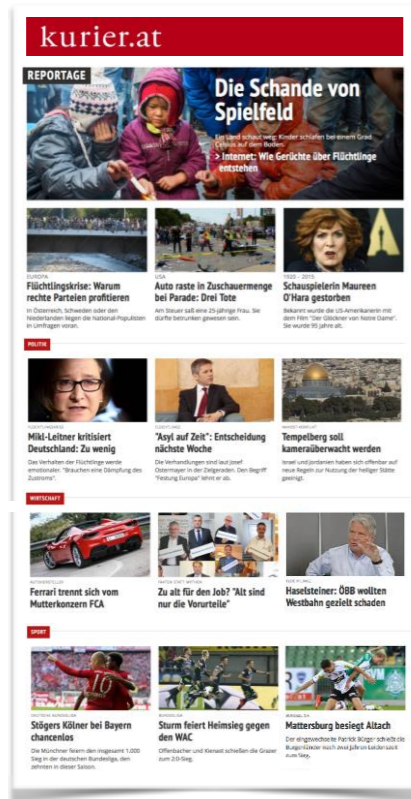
kurier.at

REPORTAGE

Die Schande von Spielfeld

Ein Land schaut weg: Kinder schlafen bei einem Grad Celsius auf dem Boden.

> Internet: Wie Gerüchte über Flüchtlinge entstehen

EUROPA

Flüchtlingskrise: Warum rechte Parteien profitieren

In Österreich, Schweden oder den Niederlanden liegen die National-Populisten in Umfragen voran.

USA

Auto raste in Zuschauermenge bei Parade: Drei Tote

Am Steuer saß eine 25-jährige Frau. Sie dürfte betrunken gewesen sein.

1920 – 2015

Schauspielerin Maureen O'Hara gestorben

Bekannt wurde die US-Amerikanerin mit dem Film "Der Glöckner von Notre Dame". Sie wurde 95 Jahre alt.

POLITIK

FLÜCHTLINGE

Mikl-Leitner kritisiert Deutschland: Zu wenig

Das Verhalten der Flüchtlinge werde emotionaler. "Brauchen eine Dämpfung des Zustroms".

FLÜCHTLINGE

"Asyl auf Zeit": Entscheidung nächste Woche

Die Verhandlungen sind laut Josef Ostermayer in der Zielgeraden. Den Begriff "Festung Europa" lehnt er ab.

NAHOST-KONFLIKT

Tempelberg soll kameraüberwacht werden

Israel und Jordanien haben sich offenbar auf neue Regeln zur Nutzung der heiligen Stätte geeinigt.

WIRTSCHAFT

AUTOHERSTELLER

Ferrari trennt sich vom Mutterkonzern FCA

FAKTEN STATT MYTHEN

Zu alt für den Job? "Alt sind nur die Vorurteile"

FALL WESTBAHN

Haselsteiner: ÖBB wollten Westbahn gezielt schaden

SPORT

DEUTSCHE BUNDESLIGA

Stögers Kölner bei Bayern chancenlos

Die Münchner feiern den insgesamt 1.000 Sieg in der deutschen Bundesliga, den zehnten in dieser Saison.

BUNDESLIGA

Sturm feiert Heimsieg gegen den WAC

Offenbacher und Kienast schießen die Grazer zum 2:0-Sieg.

BUNDESLIGA

Mattersburg besiegt Altach

Der eingewechselte Patrick Bürger schießt die Burgenländer nach zwei Jahren Leidenszeit zum Sieg.